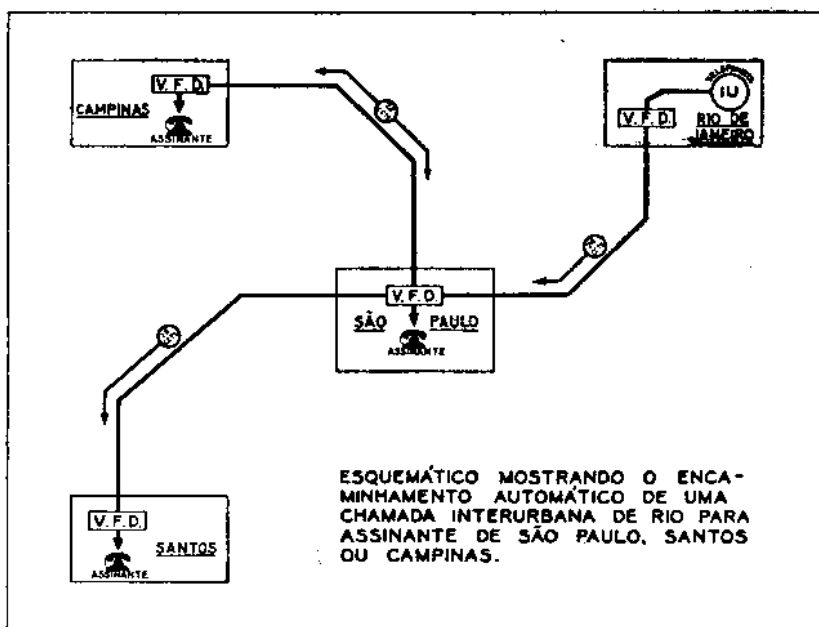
V. F. D.

CAMPINAS

ASSINANTE

TELEFÔNICA

IU

V. F. D.

RIO DE JANEIRO

V. F. D.

SÃO PAULO

ASSINANTE

V. F. D.

SANTOS

ASSINANTE

ESQUEMÁTICO MOSTRANDO O ENCAMINHAMENTO AUTOMÁTICO DE UMA CHAMADA INTERURBANA DE RIO PARA ASSINANTE DE SÃO PAULO, SANTOS OU CAMPINAS.